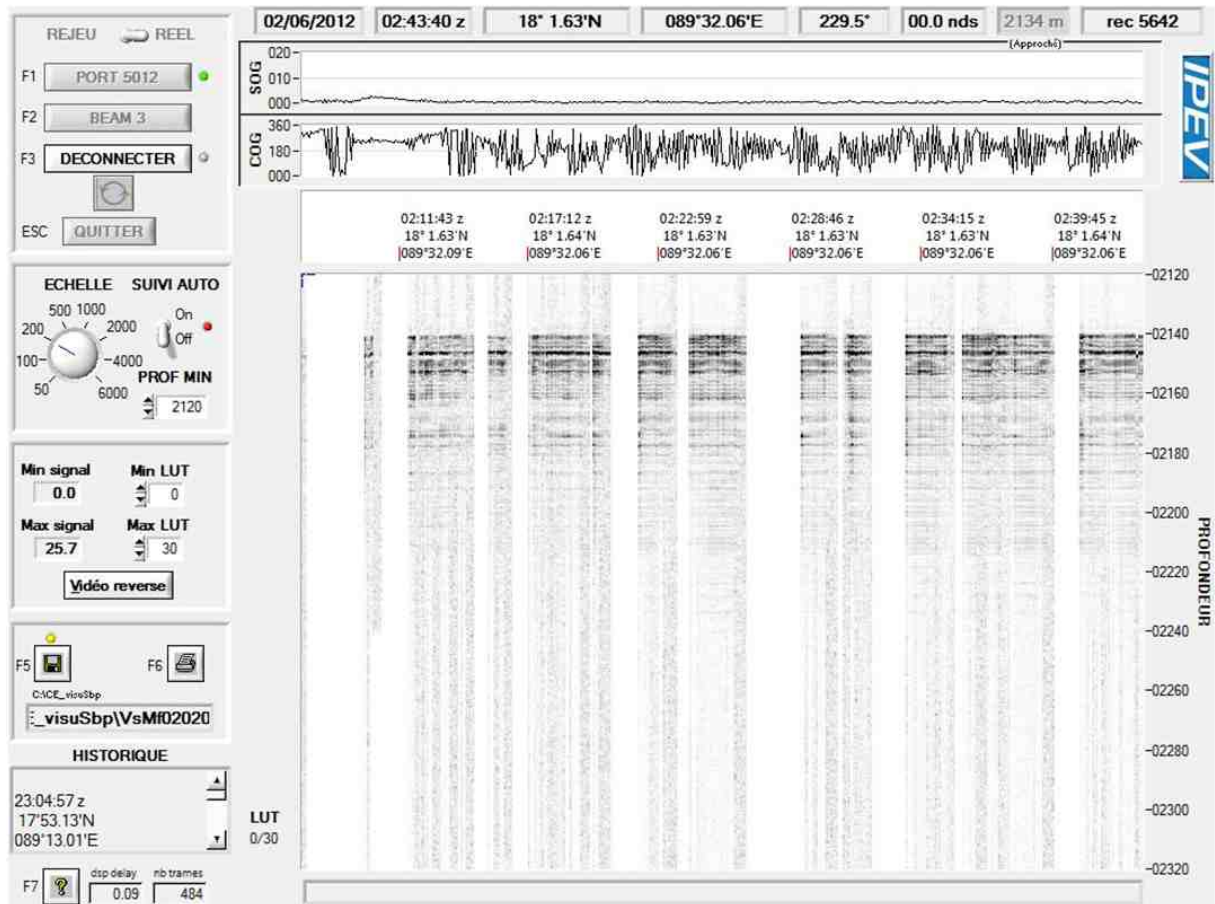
REJEU REEL

F1 PORT 5012

F2 BEAM 3

F3 DECONNECTER

ESC QUITTER

02/06/2012 02:43:40 z 18° 1.63'N 089°32.06'E 229.5° 00.0 nds 2134 m rec 5642

(Approché)

SOG 020 010 000

COG 360 180 000

IPEV

02:11:43 z 18° 1.63'N 089°32.09'E

02:17:12 z 18° 1.64'N 089°32.06'E

02:22:59 z 18° 1.63'N 089°32.06'E

02:28:46 z 18° 1.63'N 089°32.06'E

02:34:15 z 18° 1.63'N 089°32.06'E

02:39:45 z 18° 1.64'N 089°32.06'E

ECHELLE SUIVI AUTO

500 1000 200 2000 100 4000 50 6000

On Off

PROF MIN 2120

Min signal 0.0 Min LUT 0

Max signal 25.7 Max LUT 30

Vidéo reverse

F5 F6

C:\CE_visuSbp

:_visuSbp\VsMf02020

HISTORIQUE

23:04:57 z
17°53.13'N
089°13.01'E

LUT 0/30

F7 dsp delay 0.09 nb trames 484

-02120 -02140 -02160 -02180 -02200 -02220 -02240 -02260 -02280 -02300 -02320

PROFONDEUR